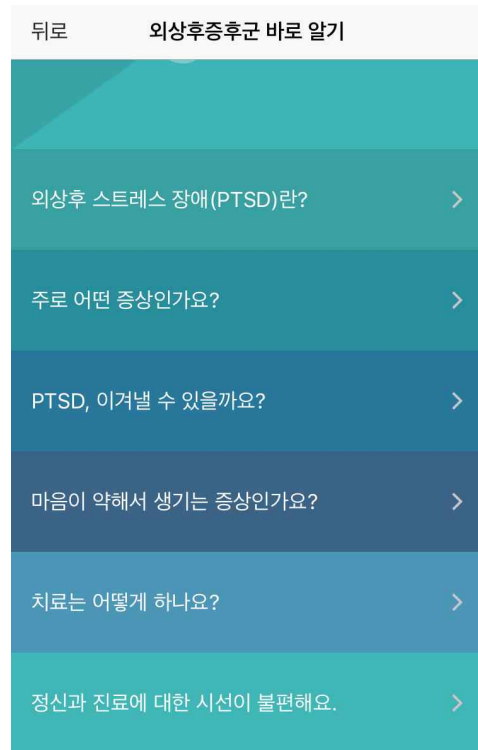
뒤로 외상후증후군 바로 알기

외상후 스트레스 장애(PTSD)란? >

주로 어떤 증상인가요? >

PTSD, 이겨낼 수 있을까요? >

마음이 약해서 생기는 증상인가요? >

치료는 어떻게 하나요? >

정신과 진료에 대한 시선이 불편해요. >